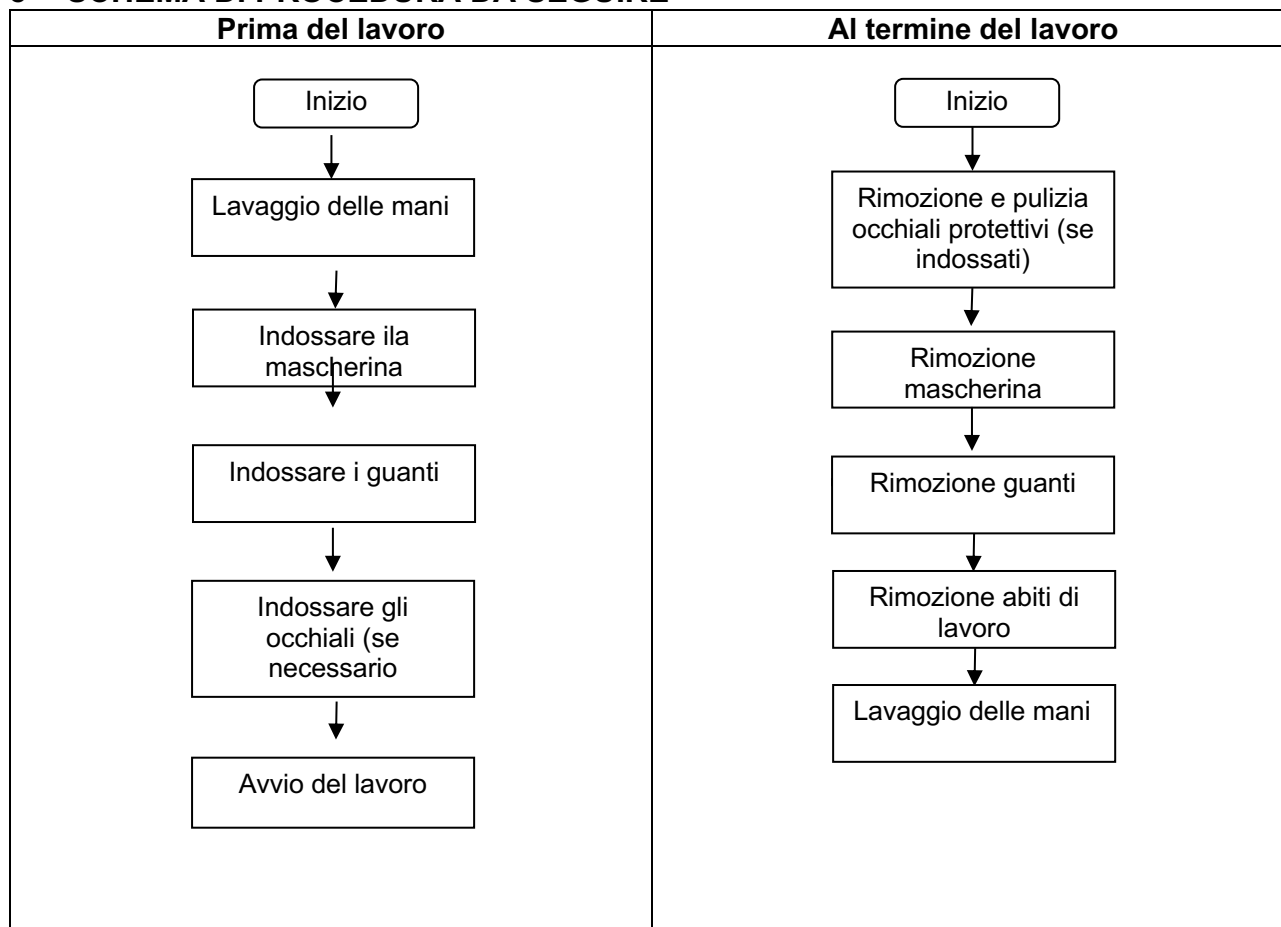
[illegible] SCHEMA DI PROCEDURA DA SEGUIRE

| Prima del lavoro | Al termine del lavoro |
|---|---|
| Inizio<br>Lavaggio delle mani<br>Indossare ila mascherina<br>Indossare i guanti<br>Indossare gli occhiali (se necessario<br>Avvio del lavoro | Inizio<br>Rimozione e pulizia occhiali protettivi (se indossati)<br>Rimozione mascherina<br>Rimozione guanti<br>Rimozione abiti di lavoro<br>Lavaggio delle mani |